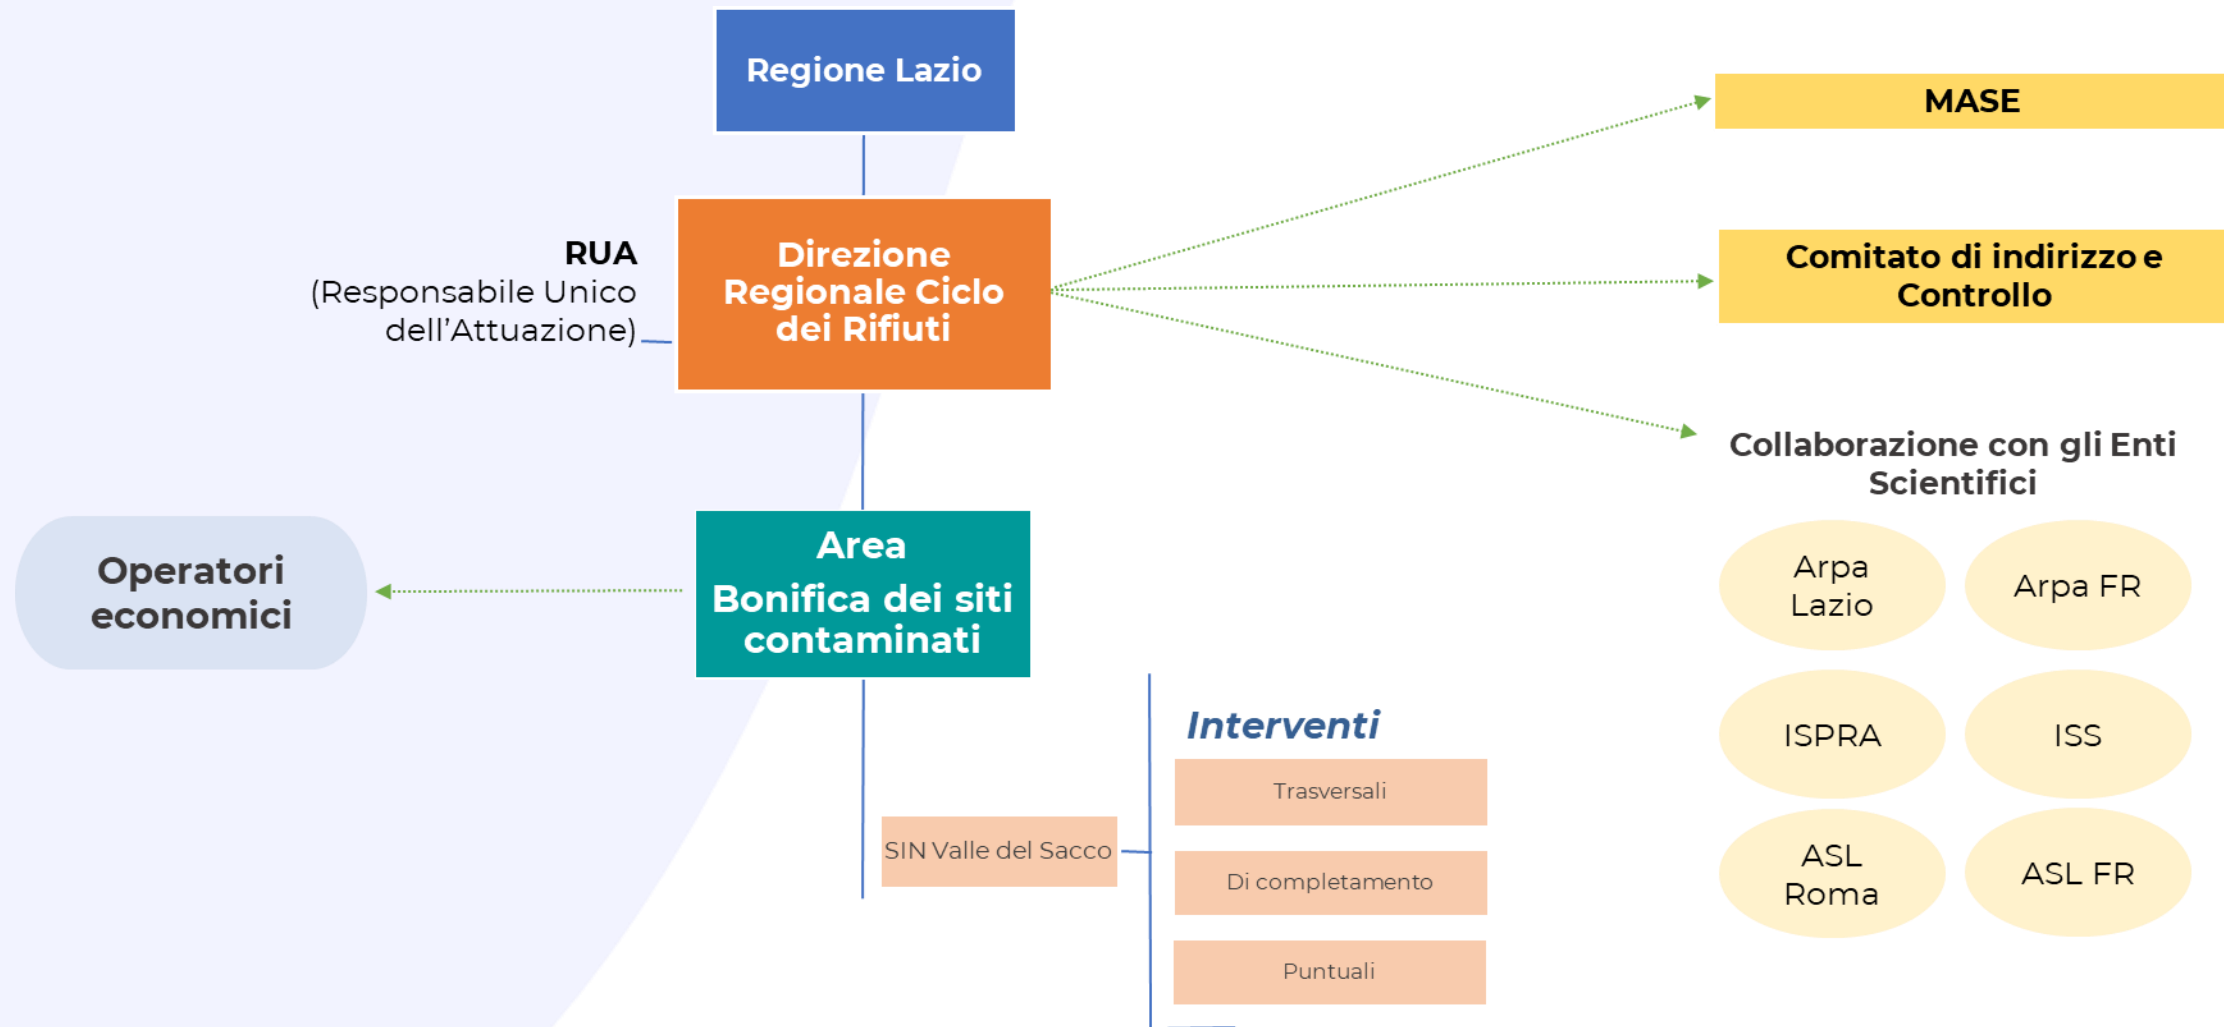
Regione Lazio

RUA
(Responsabile Unico dell'Attuazione)

Direzione Regionale Ciclo dei Rifiuti

MASE

Comitato di indirizzo e Controllo

Collaborazione con gli Enti Scientifici

Arpa Lazio

Arpa FR

ISPRA

ISS

ASL Roma

ASL FR

Operatori economici

Area
Bonifica dei siti contaminati

SIN Valle del Sacco

Interventi

Trasversali

Di completamento

Puntuali